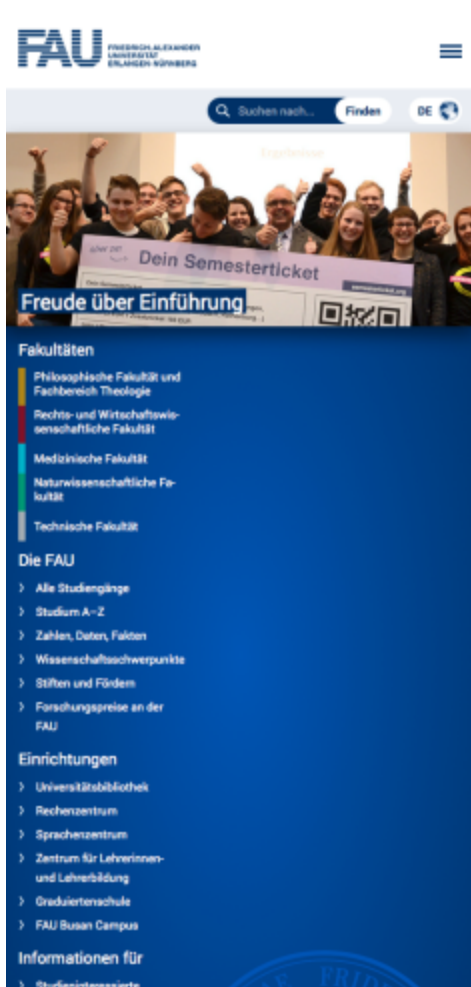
FAU FRIEDRICH-ALEXANDER UNIVERSITÄT ERLANGEN-NÜRNBERG

Suchen nach... Finden DE

Dein Semesterticket

Freude über Einführung

Fakultäten

Philosophische Fakultät und Fachbereich Theologie

Rechts- und Wirtschaftswissenschaftliche Fakultät

Medizinische Fakultät

Naturwissenschaftliche Fakultät

Technische Fakultät

Die FAU

Alle Studiengänge

Studium A–Z

Zahlen, Daten, Fakten

Wissenschaftsschwerpunkte

Stiften und Fördern

Forschungspreise an der FAU

Einrichtungen

Universitätsbibliothek

Rechenzentrum

Sprachenzentrum

Zentrum für Lehrerinnen- und Lehrerbildung

Graduiertenschule

FAU Busan Campus

Informationen für

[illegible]